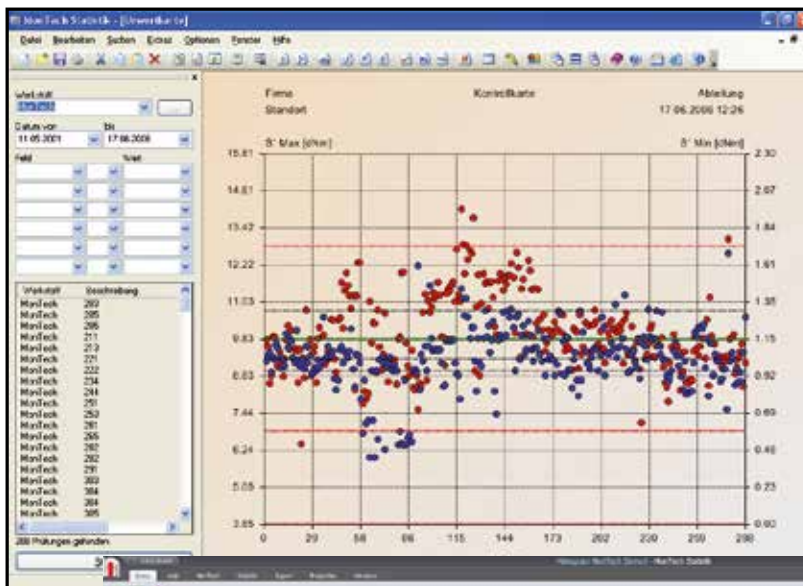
MonTech Statistik - [Urwertkarte]

Datei Bearbeiten Suchen Extras Optionen Fenster Hilfe

Werkstoff
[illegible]

Datum von bis
11.05.2001 17.06.2006

Feld Wert

| Werkstoff | Beschreibung |
|---|---|
| MonTech | 203 |
| MonTech | 205 |
| MonTech | 206 |
| MonTech | 211 |
| MonTech | 213 |
| MonTech | 221 |
| MonTech | 222 |
| MonTech | 234 |
| MonTech | 244 |
| MonTech | 251 |
| MonTech | 253 |
| MonTech | 261 |
| MonTech | 265 |
| MonTech | 267 |
| MonTech | 282 |
| MonTech | 291 |
| MonTech | 303 |
| MonTech | 304 |
| MonTech | 304 |
| MonTech | 305 |

288 Prüfungen gefunden

Firma
Standort

Kontrollkarte

Abteilung
17.06.2006 12:26

S' Max [dNm]

S' Min [dNm]

15.81
14.61
13.42
12.22
11.03
9.83
8.63
7.44
6.24
5.05
3.85

2.30
2.07
1.84
1.61
1.38
1.15
0.92
0.69
0.46
0.23
0.00

0 29 58 86 115 144 173 202 230 259 288

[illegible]